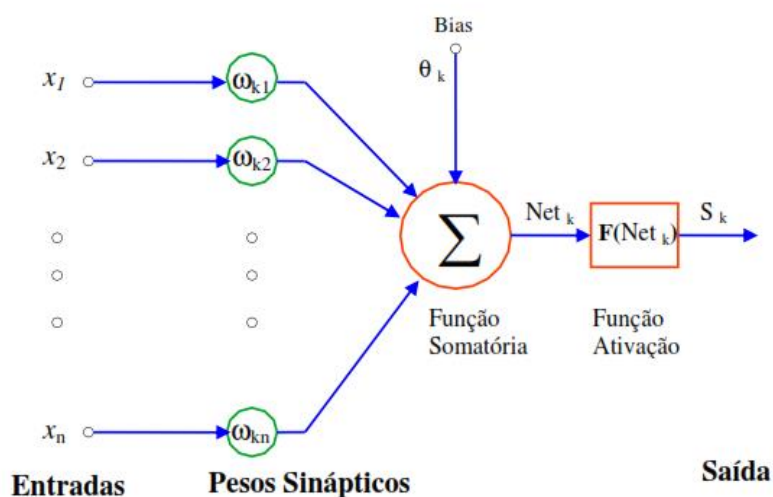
Bias

$\theta_k$

$x_1$

$\omega_{k1}$

$x_2$

$\omega_{k2}$

$\sum$

Net $_k$

**F**(Net $_k$)

S $_k$

$x_n$

$\omega_{kn}$

Função Somatória

Função Ativação

**Entradas**

**Pesos Sinápticos**

**Saída**